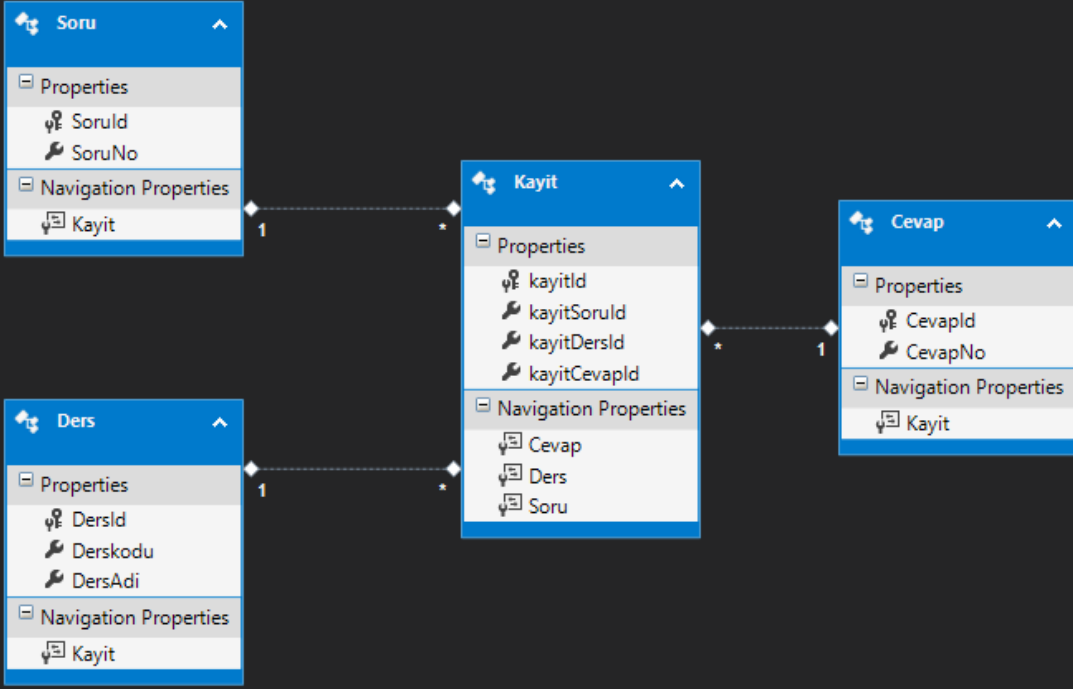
Soru
Properties
SoruId
SoruNo
Navigation Properties
Kayit

1
*

Kayit
Properties
kayitId
kayitSoruId
kayitDersId
kayitCevapId
Navigation Properties
Cevap
Ders
Soru

*
1

Cevap
Properties
CevapId
CevapNo
Navigation Properties
Kayit

Ders
Properties
DersId
Derskodu
DersAdi
Navigation Properties
Kayit

1
*